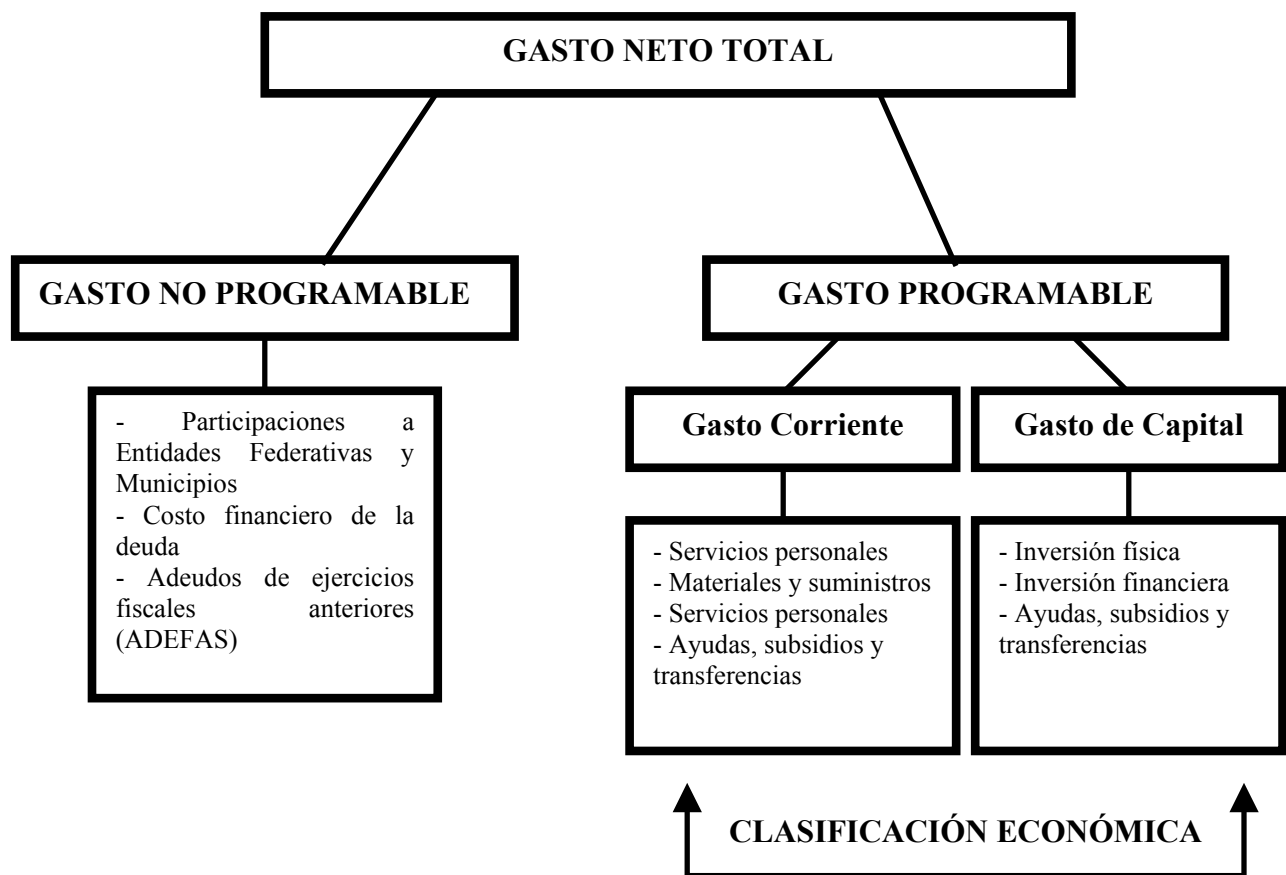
GASTO NETO TOTAL

GASTO NO PROGRAMABLE

GASTO PROGRAMABLE

- Participaciones a Entidades Federativas y Municipios
- Costo financiero de la deuda
- Adeudos de ejercicios fiscales anteriores (ADEFAS)

Gasto Corriente

Gasto de Capital

- Servicios personales
- Materiales y suministros
- Servicios personales
- Ayudas, subsidios y transferencias

- Inversión física
- Inversión financiera
- Ayudas, subsidios y transferencias

CLASIFICACIÓN ECONÓMICA